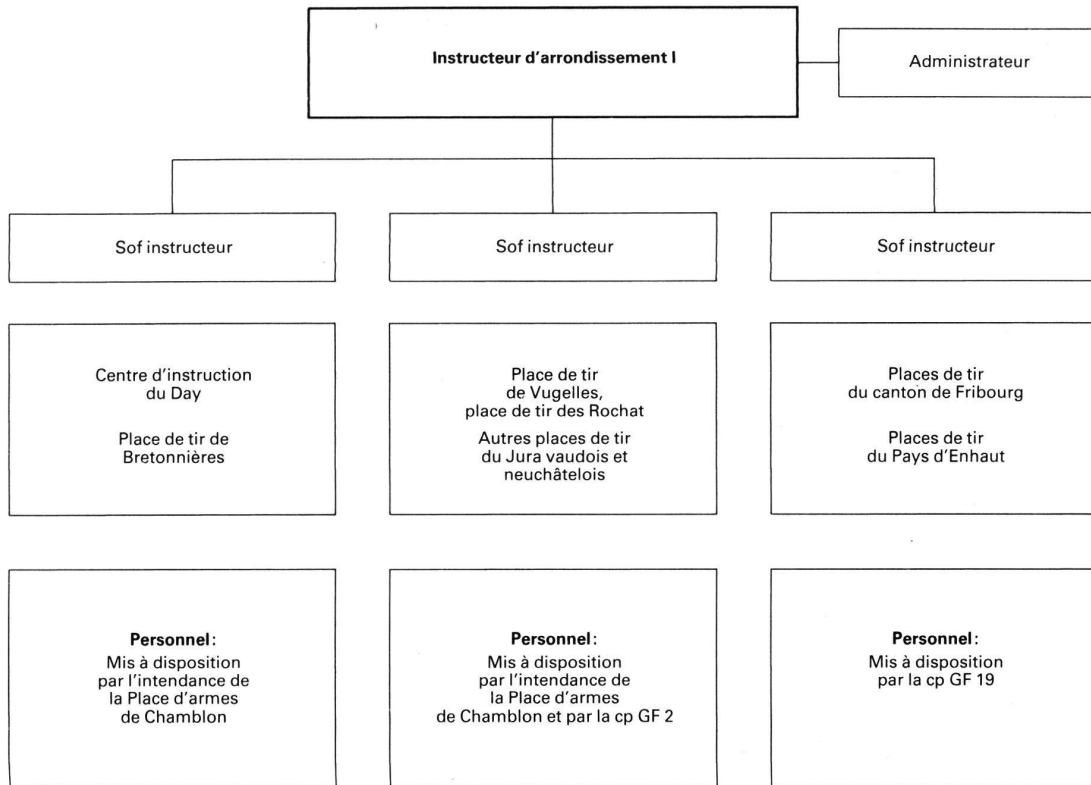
**Instructeur d'arrondissement I**

Administrateur

Sof instructeur

Sof instructeur

Sof instructeur

Centre d'instruction du Day

Place de tir de Bretonnières

Place de tir de Vugelles, place de tir des Rochat

Autres places de tir du Jura vaudois et neuchâtelois

Places de tir du canton de Fribourg

Places de tir du Pays d'Enhaut

**Personnel:**
Mis à disposition par l'intendance de la Place d'armes de Chamblon

**Personnel:**
Mis à disposition par l'intendance de la Place d'armes de Chamblon et par la cp GF 2

**Personnel:**
Mis à disposition par la cp GF 19